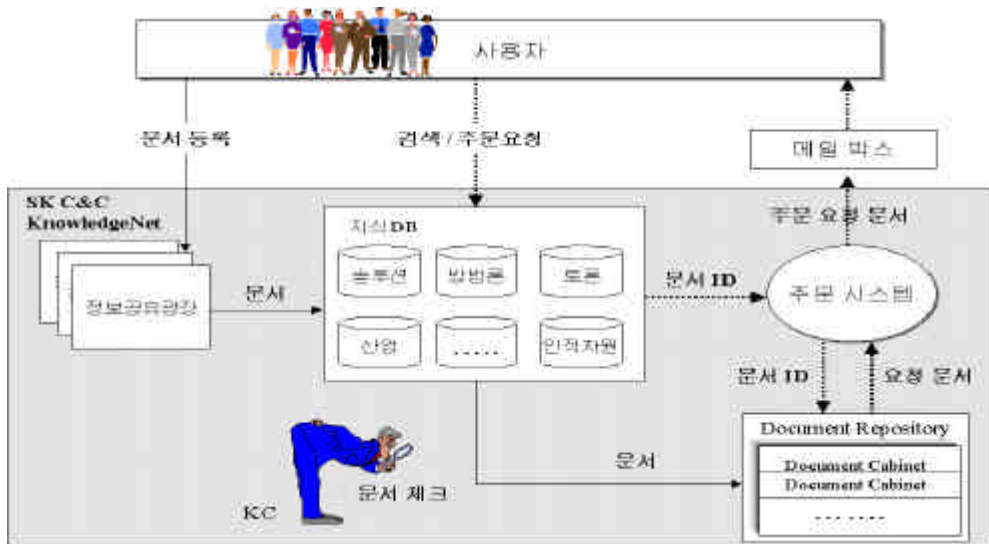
사용자

문서 등록

검색 / 주문요청

메일 박스

SK C&C KnowledgeNet

지식DB

주문 요청 문서

정보공유광장

문서

솔루션

방법론

토론

문서 ID

주문 시스템

산업

......

인적자원

문서 ID

요청 문서

Document Repository

Document Cabinet

Document Cabinet

.......

문서

문서 체크

KC